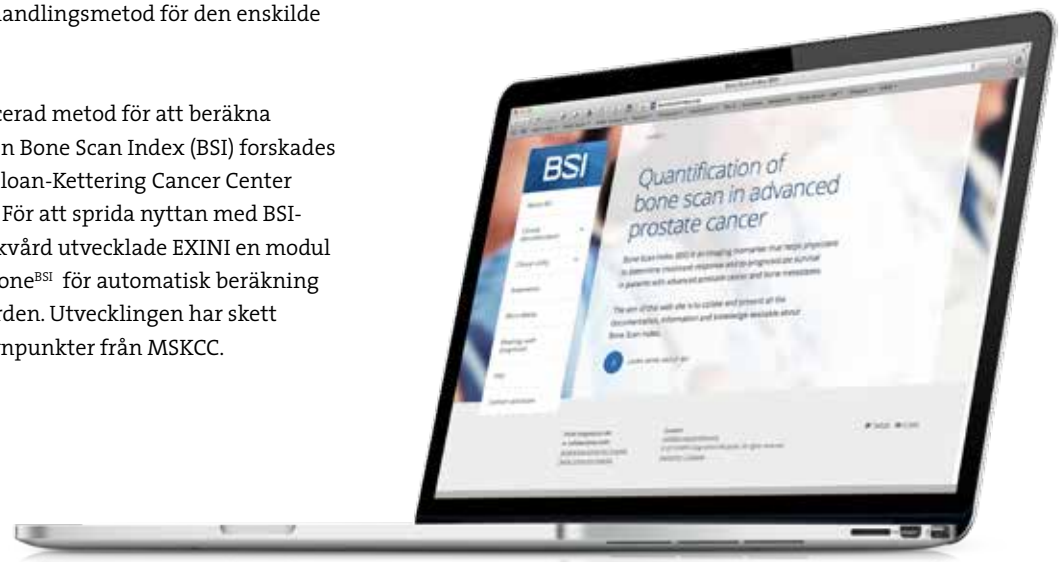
andlingsmetod för den enskilde

erad metod för att beräkna n Bone Scan Index (BSI) forskades loan-Kettering Cancer Center För att sprida nyttan med BSI-kvård utvecklade EXINI en modul one$^{BSI}$ för automatisk beräkning rden. Utvecklingen har skett npunkter från MSKCC.

BSI

Quantification of bone scan in advanced prostate cancer

Bone Scan Index (BSI) is an imaging biomarker that helps physicians to determine treatment response and to prognosticate survival in patients with advanced prostate cancer and bone metastases.

The aim of this web site is to collate and present all the documentation, information and knowledge available about Bone Scan Index.

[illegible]